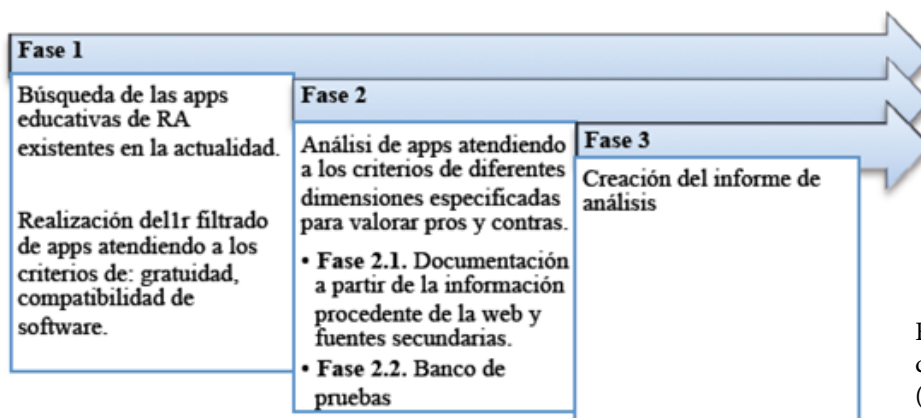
Fase 1

Búsqueda de las apps educativas de RA existentes en la actualidad.

Realización del1r filtrado de apps atendiendo a los criterios de: gratuidad, compatibilidad de software.

Fase 2

Análisi de apps atendiendo a los criterios de diferentes dimensiones especificadas para valorar pros y contras.

• **Fase 2.1.** Documentación a partir de la información procedente de la web y fuentes secundarias.
• **Fase 2.2.** Banco de pruebas

Fase 3

Creación del informe de análisis

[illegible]
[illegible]
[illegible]